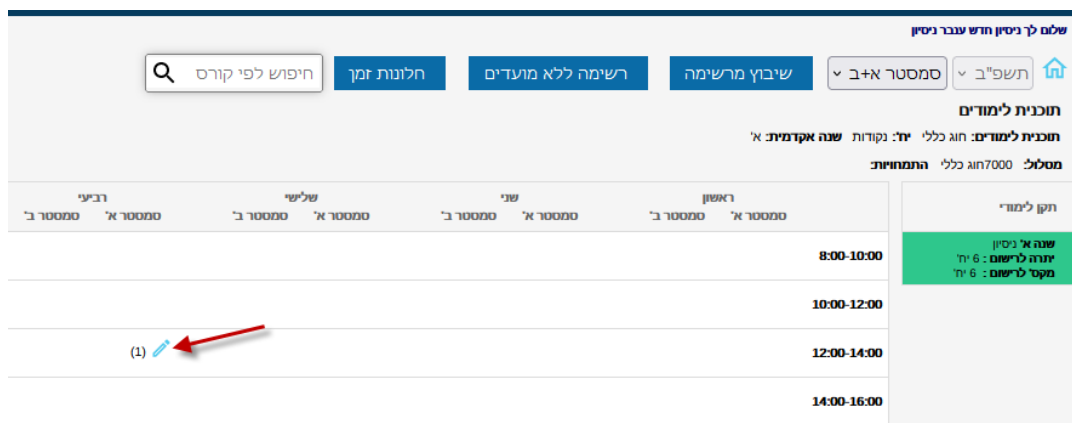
שלום לך ניסיון חדש עבבר ניסיון

תשפ"ב | סמסטר א+ב | שיבוץ מרשימה | רשימה ללא מועדים | חלונות זמן | חיפוש לפי קורס

תוכנית לימודים

תוכנית לימודים: חוג כללי יח': נקודות שנה אקדמית: א'

מסלול: 7000חוג כללי התמחויות:

תקן לימודי

שנה א' ניסיון
יתרה לרישום : 6 יח'
מקס' לרישום : 6 יח'

| | ראשון סמסטר א' | ראשון סמסטר ב' | שני סמסטר א' | שני סמסטר ב' | שלישי סמסטר א' | שלישי סמסטר ב' | רביעי סמסטר א' | רביעי סמסטר ב' |
|---|---|---|---|---|---|---|---|---|
| 8:00-10:00 | | | | | | | | |
| 10:00-12:00 | | | | | | | | |
| 12:00-14:00 | | | | | | | (1) | |
| 14:00-16:00 | | | | | | | | |